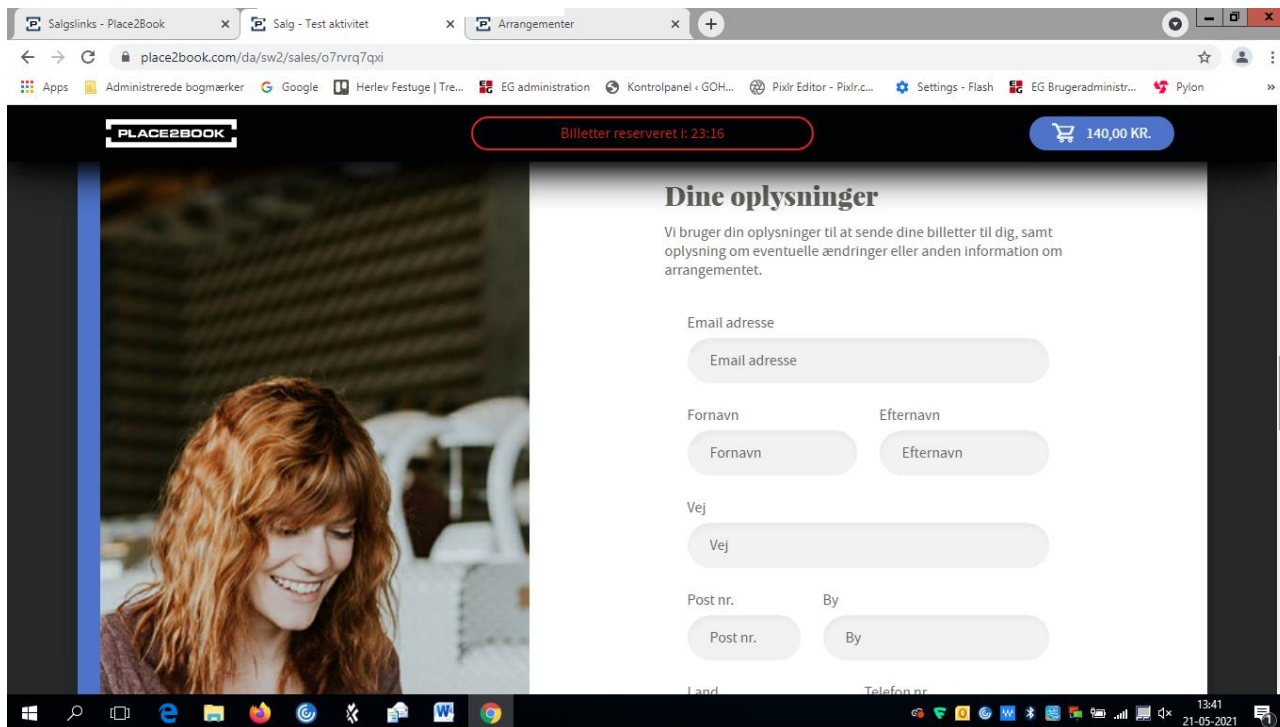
Salgslinks - Place2Book
Salg - Test aktivitet
Arrangementer
place2book.com/da/sw2/sales/o7rvrq7qxi
Apps Administrerede bogmærker Google Herlev Festuge | Tre... EG administration Kontrolpanel ‹ GOH... Pixlr Editor - Pixlr.c... Settings - Flash EG Brugeradministr... Pylon

PLACE2BOOK
Billetter reserveret i: 23:16
140,00 KR.

Dine oplysninger
Vi bruger din oplysninger til at sende dine billetter til dig, samt oplysning om eventuelle ændringer eller anden information om arrangementet.

Email adresse
Email adresse

Fornavn
Fornavn
Efternavn
Efternavn

Vej
Vej

Post nr.
Post nr.
By
By

Land
Telefon nr.

13:41
21-05-2021